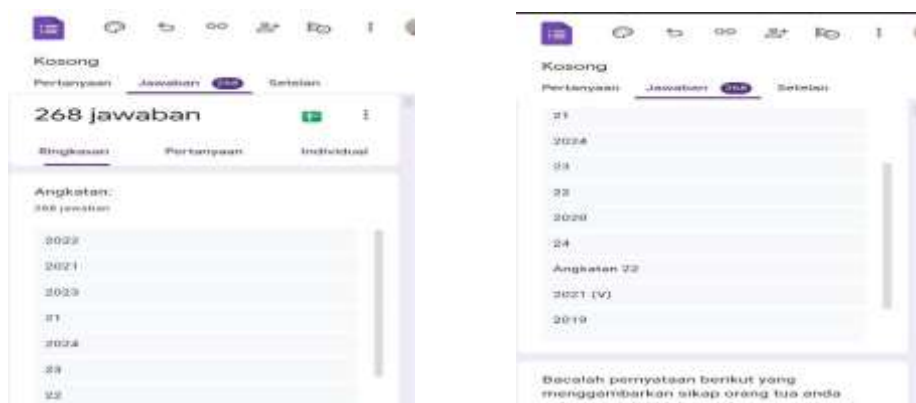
Kosong

Pertanyaan Jawaban 268 Setelan

268 jawaban

Ringkasan Pertanyaan Individual

Angkatan:

268 jawaban

2022

2021

2023

21

2024

23

22

Kosong

Pertanyaan Jawaban 268 Setelan

21

2024

23

22

2020

24

Angkatan 22

2021 (V)

2019

Bacalah pernyataan berikut yang menggambarkan sikap orang tua anda